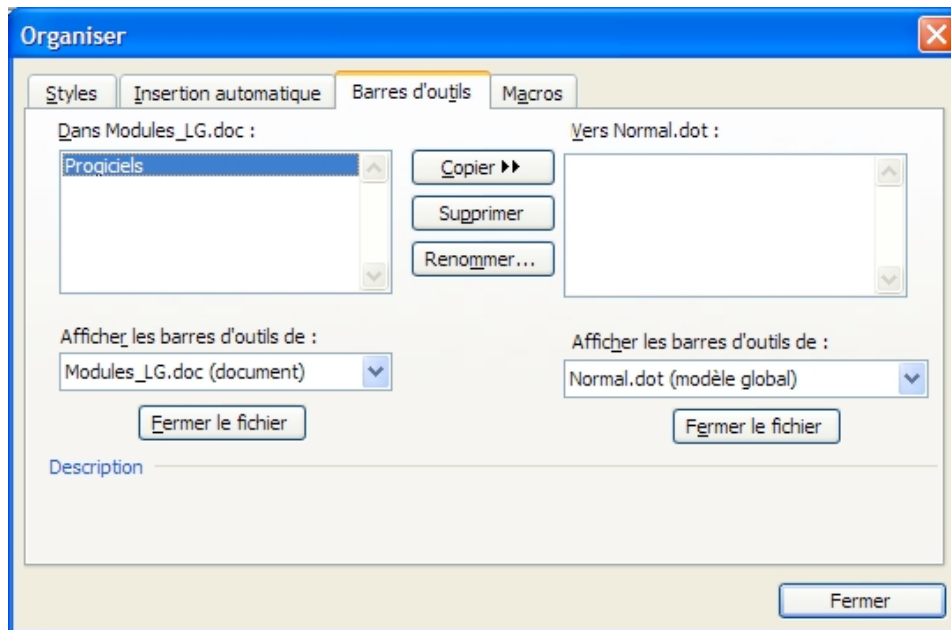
Organiser

Styles | Insertion automatique | Barres d'outils | Macros

Dans Modules_LG.doc :

Progiciels

Copier ▸▸

Supprimer

Renommer...

Vers Normal.dot :

Afficher les barres d'outils de :

Modules_LG.doc (document)

Fermer le fichier

Afficher les barres d'outils de :

Normal.dot (modèle global)

Fermer le fichier

Description

Fermer